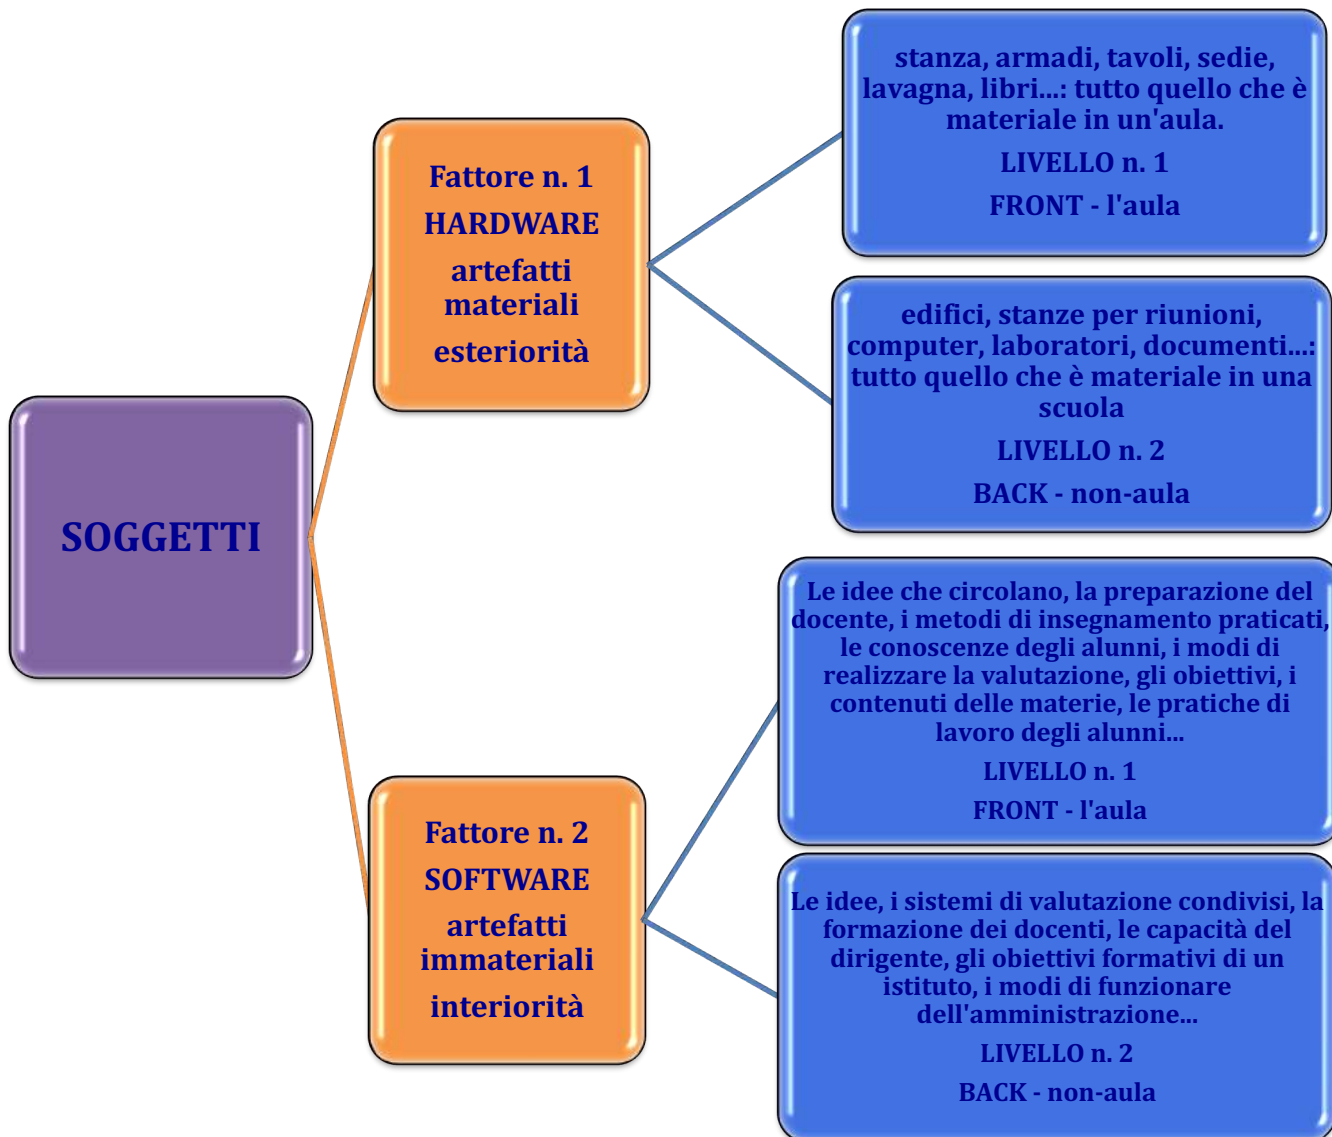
SOGGETTI

Fattore n. 1
HARDWARE
artefatti materiali
esteriorità

stanza, armadi, tavoli, sedie, lavagna, libri...: tutto quello che è materiale in un'aula.
LIVELLO n. 1
FRONT - l'aula

edifici, stanze per riunioni, computer, laboratori, documenti...: tutto quello che è materiale in una scuola
LIVELLO n. 2
BACK - non-aula

Fattore n. 2
SOFTWARE
artefatti immateriali
interiorità

Le idee che circolano, la preparazione del docente, i metodi di insegnamento praticati, le conoscenze degli alunni, i modi di realizzare la valutazione, gli obiettivi, i contenuti delle materie, le pratiche di lavoro degli alunni...
LIVELLO n. 1
FRONT - l'aula

Le idee, i sistemi di valutazione condivisi, la formazione dei docenti, le capacità del dirigente, gli obiettivi formativi di un istituto, i modi di funzionare dell'amministrazione...
LIVELLO n. 2
BACK - non-aula